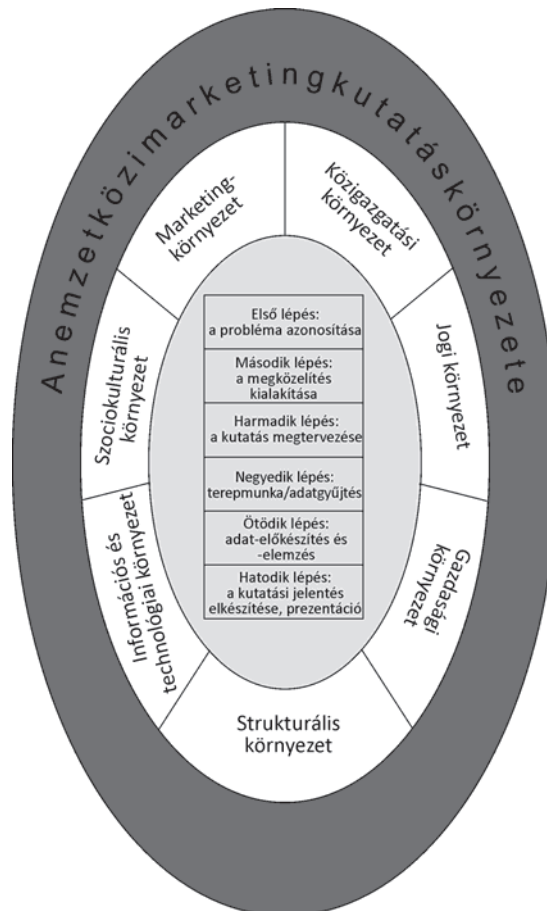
Anemzetközimarketingkutatáskörnyezete

Marketingkörnyezet

Közigazgatási környezet

Jogi környezet

Gazdasági környezet

Strukturális környezet

Információs és technológiai környezet

Szociokulturális környezet

Első lépés: a probléma azonosítása

Második lépés: a megközelítés kialakítása

Harmadik lépés: a kutatás megtervezése

Negyedik lépés: terepmunka/adatgyűjtés

Ötödik lépés: adat-előkészítés és -elemzés

Hatodik lépés: a kutatási jelentés elkészítése, prezentáció